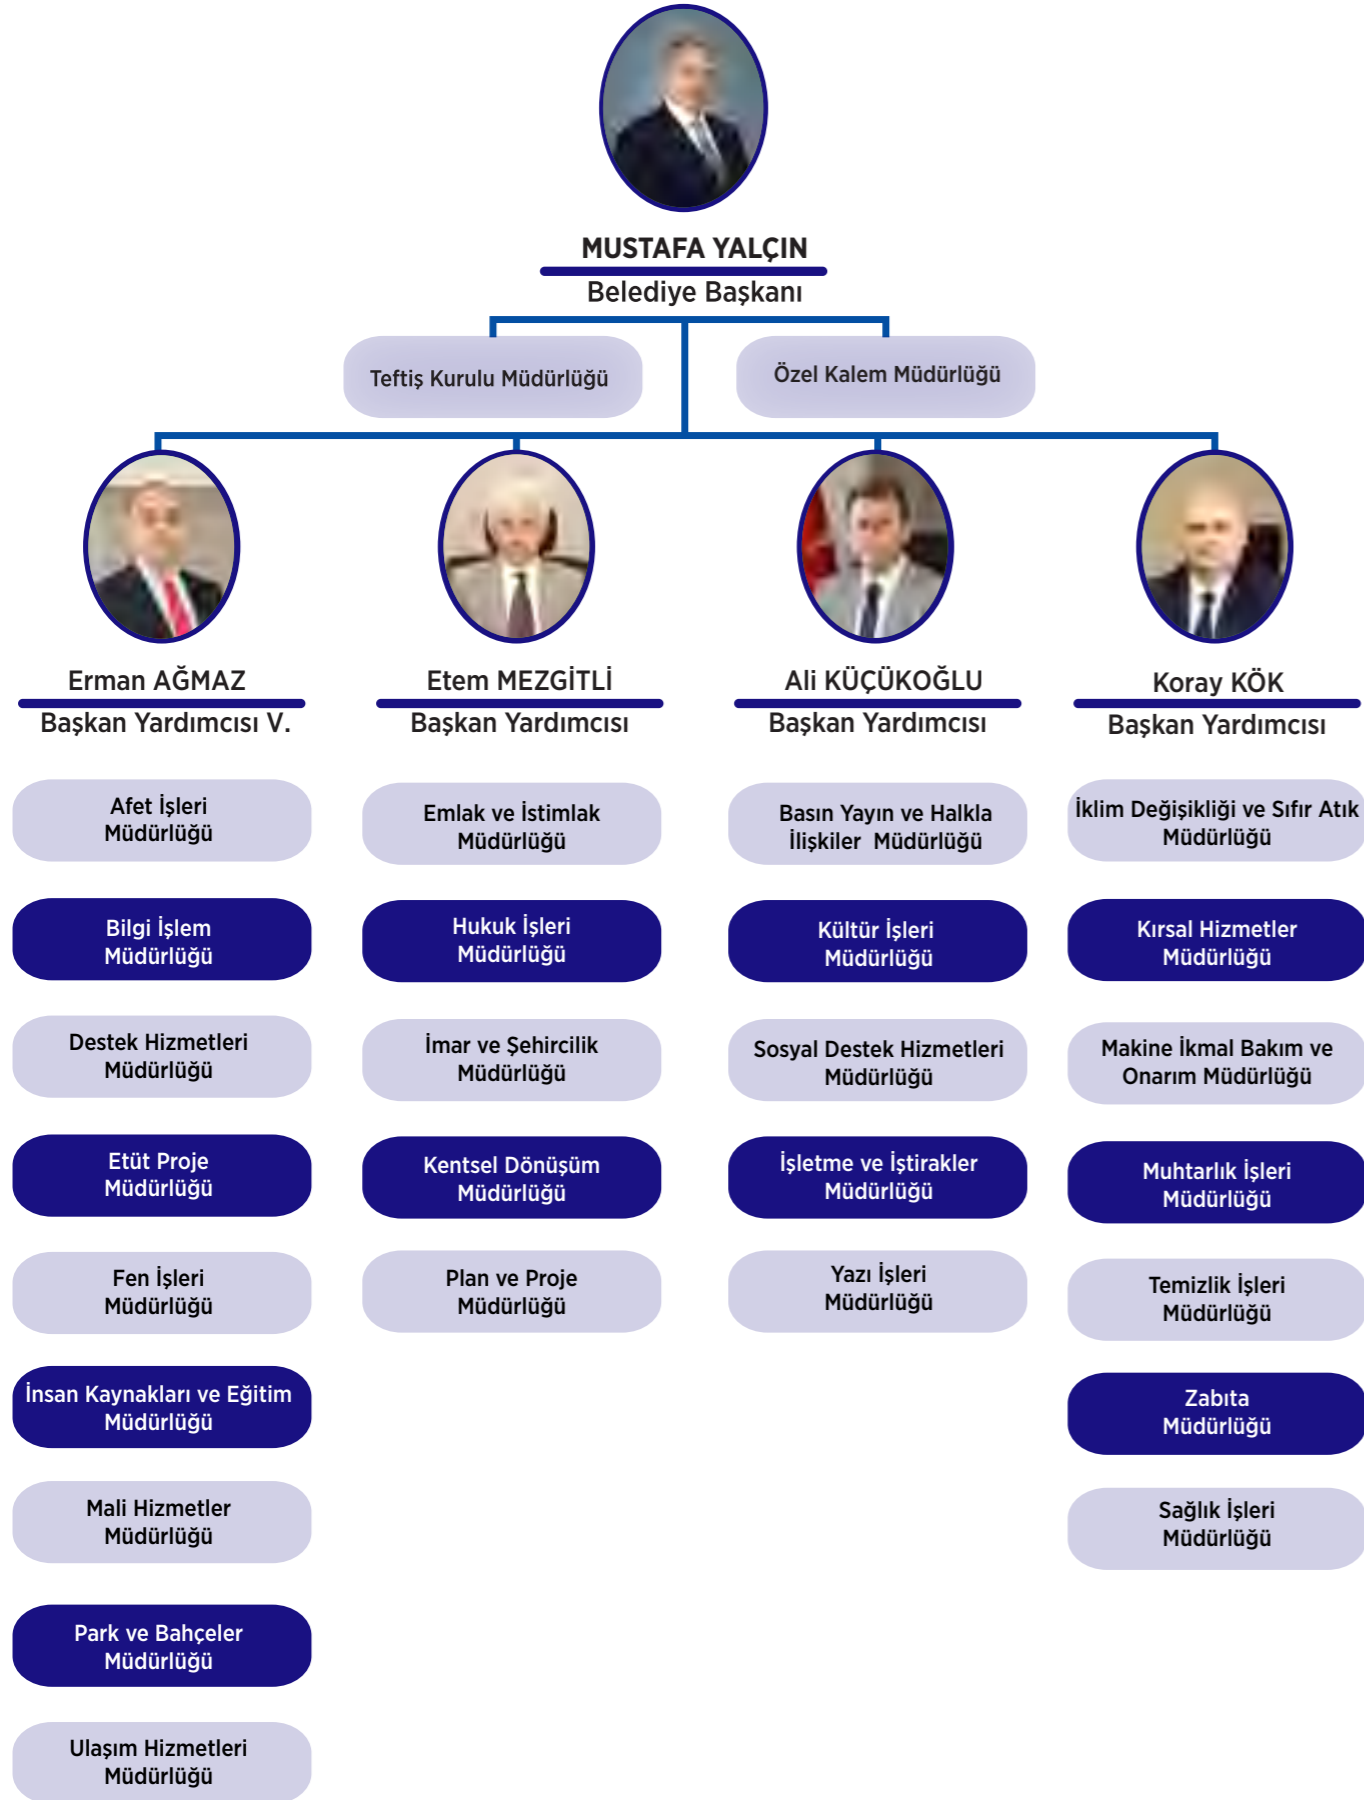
MUSTAFA YALÇIN
Belediye Başkanı

Teftiş Kurulu Müdürlüğü

Özel Kalem Müdürlüğü

Erman AĞMAZ
Başkan Yardımcısı V.

Afet İşleri Müdürlüğü

Bilgi İşlem Müdürlüğü

Destek Hizmetleri Müdürlüğü

Etüt Proje Müdürlüğü

Fen İşleri Müdürlüğü

İnsan Kaynakları ve Eğitim Müdürlüğü

Mali Hizmetler Müdürlüğü

Park ve Bahçeler Müdürlüğü

Ulaşım Hizmetleri Müdürlüğü

Etem MEZGİTLİ
Başkan Yardımcısı

Emlak ve İstimlak Müdürlüğü

Hukuk İşleri Müdürlüğü

İmar ve Şehircilik Müdürlüğü

Kentsel Dönüşüm Müdürlüğü

Plan ve Proje Müdürlüğü

Ali KÜÇÜKOĞLU
Başkan Yardımcısı

Basın Yayın ve Halkla İlişkiler Müdürlüğü

Kültür İşleri Müdürlüğü

Sosyal Destek Hizmetleri Müdürlüğü

İşletme ve İştirakler Müdürlüğü

Yazı İşleri Müdürlüğü

Koray KÖK
Başkan Yardımcısı

İklim Değişikliği ve Sıfır Atık Müdürlüğü

Kırsal Hizmetler Müdürlüğü

Makine İkmal Bakım ve Onarım Müdürlüğü

Muhtarlık İşleri Müdürlüğü

Temizlik İşleri Müdürlüğü

Zabıta Müdürlüğü

Sağlık İşleri Müdürlüğü